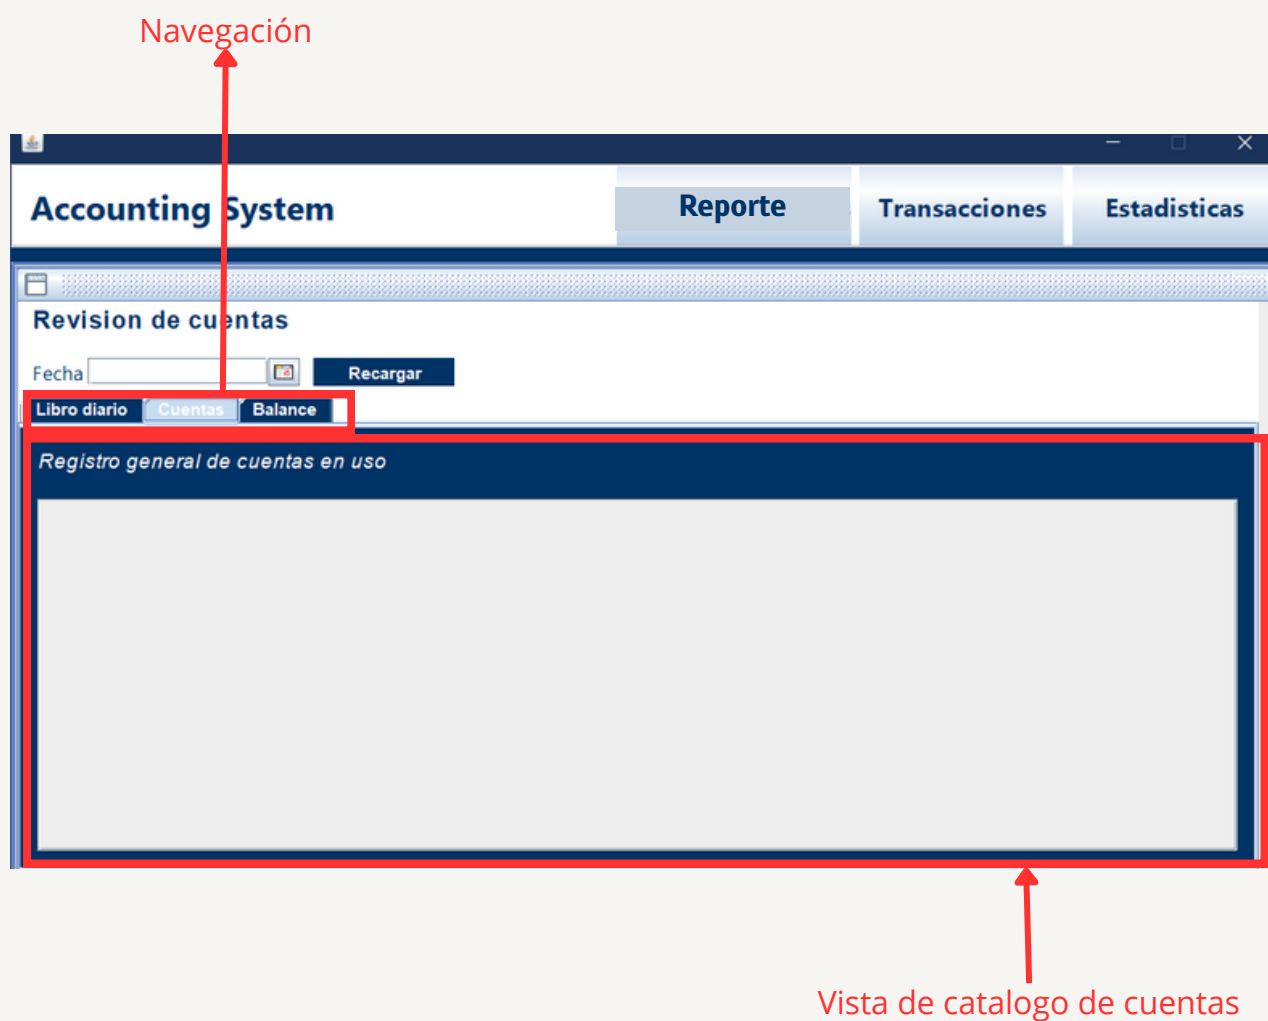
Navegación

Accounting System

Reporte

Transacciones

Estadisticas

Revision de cuentas

Fecha

Recargar

Libro diario

Cuentas

Balance

Registro general de cuentas en uso

Vista de catalogo de cuentas